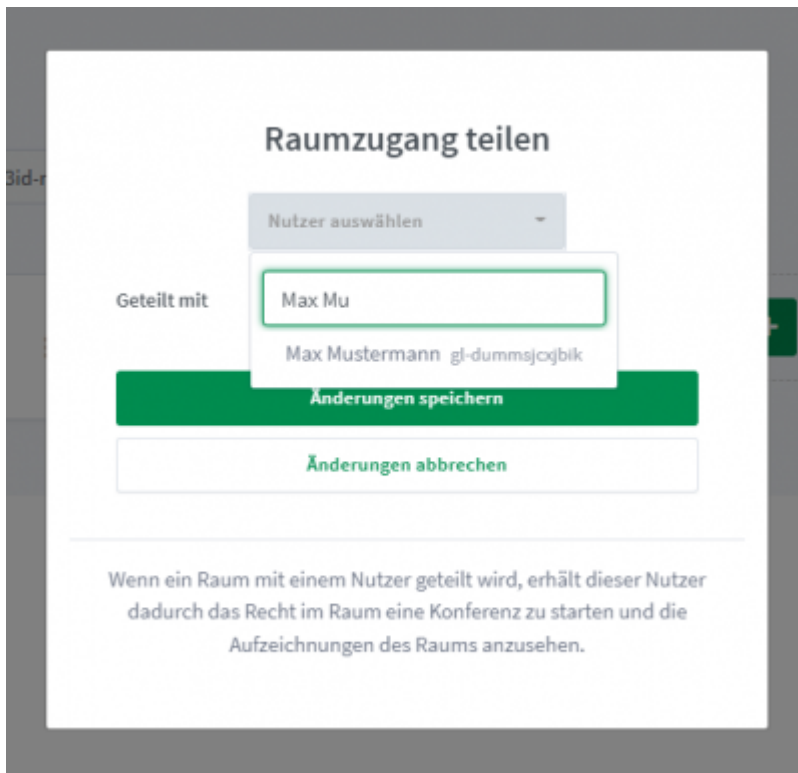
3id-

Raumzugang teilen

Nutzer auswählen

Geteilt mit

Max Mu

Max Mustermann gl-dummsjcxjbik

Änderungen speichern

Änderungen abbrechen

Wenn ein Raum mit einem Nutzer geteilt wird, erhält dieser Nutzer dadurch das Recht im Raum eine Konferenz zu starten und die Aufzeichnungen des Raums anzusehen.